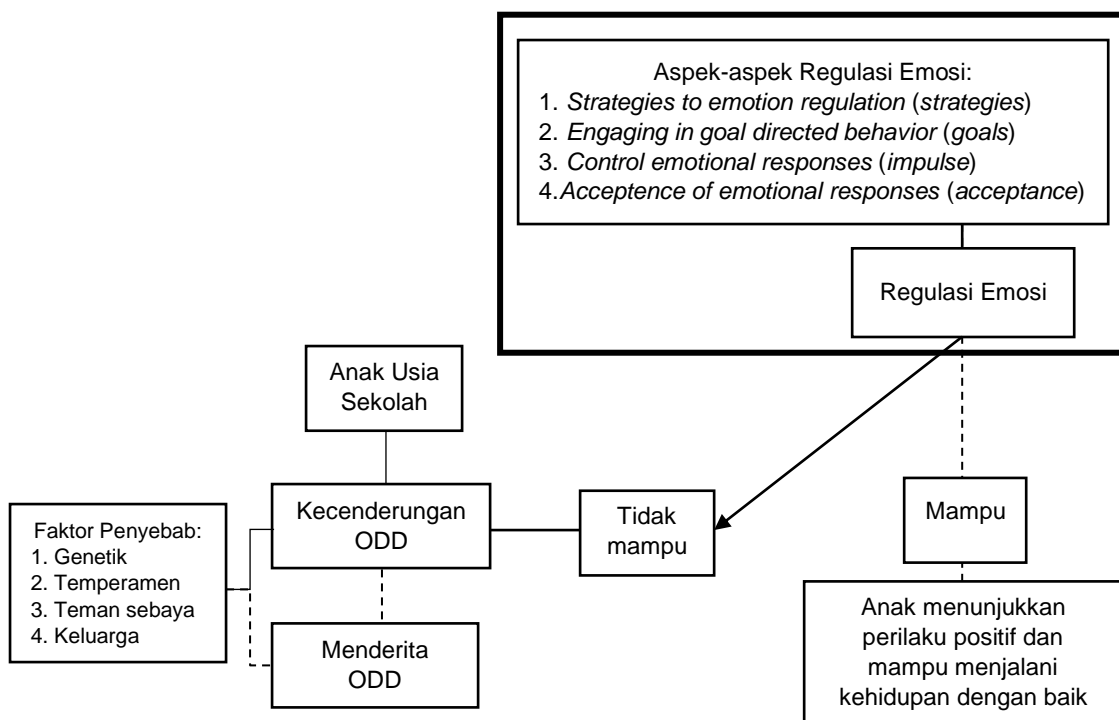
Aspek-aspek Regulasi Emosi:
1. *Strategies to emotion regulation* (*strategies*)
2. *Engaging in goal directed behavior* (*goals*)
3. *Control emotional responses* (*impulse*)
4. *Acceptence of emotional responses* (*acceptance*)

Regulasi Emosi

Anak Usia Sekolah

Faktor Penyebab:
1. Genetik
2. Temperamen
3. Teman sebaya
4. Keluarga

Kecenderungan ODD

Tidak mampu

Mampu

Menderita ODD

Anak menunjukkan perilaku positif dan mampu menjalani kehidupan dengan baik